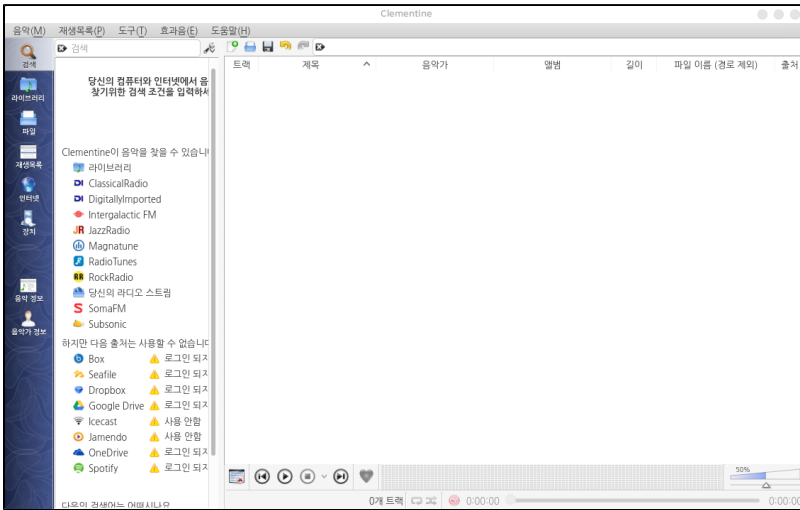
Clementine

음악(M) 재생목록(P) 도구(T) 효과음(E) 도움말(H)

검색
라이브러리
파일
재생목록
인터넷
장치
음악 정보
음악가 정보

검색

당신의 컴퓨터와 인터넷에서 음
찾기위한 검색 조건을 입력하서

Clementine이 음악을 찾을 수 있습니
라이브러리
ClassicalRadio
DigitallyImported
Intergalactic FM
JazzRadio
Magnatune
RadioTunes
RockRadio
당신의 라디오 스트림
SomaFM
Subsonic

하지만 다음 출처는 사용할 수 없습니다
Box 로그인 되지
Seafile 로그인 되지
Dropbox 로그인 되지
Google Drive 로그인 되지
Icecast 사용 안함
Jamendo 사용 안함
OneDrive 로그인 되지
Spotify 로그인 되지

다음의 검색어는 어떠시나요

| 트랙 | 제목 | 음악가 | 앨범 | 길이 | 파일 이름 (경로 제외) | 출처 |
|---|---|---|---|---|---|---|

50%

0개 트랙 0:00:00 0:00:00